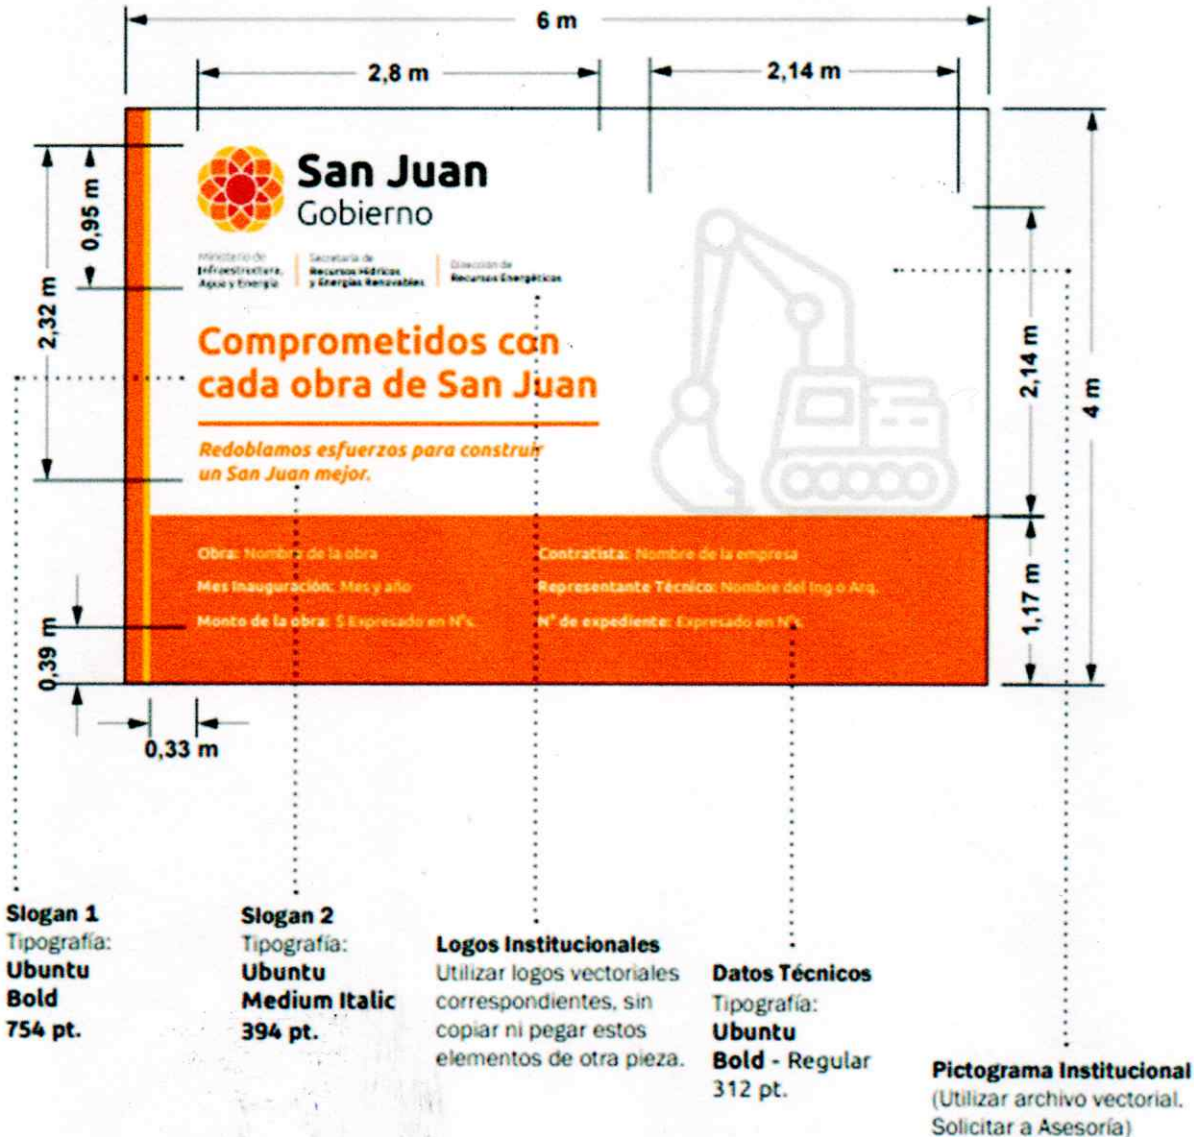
6 m

2,8 m

2,14 m

0,95 m

2,32 m

San Juan
Gobierno

Ministerio de Infraestructura, Agua y Energía

Secretaría de Recursos Hídricos y Energías Renovables

Dirección de Recursos Energéticos

Comprometidos con cada obra de San Juan

Redoblamos esfuerzos para construir un San Juan mejor.

2,14 m

4 m

Obra: Nombre de la obra

Mes inauguración: Mes y año

Monto de la obra: $ Expresado en N°s.

Contratista: Nombre de la empresa

Representante Técnico: Nombre del Ing o Arq.

N° de expediente: Expresado en N°s.

1,17 m

0,39 m

0,33 m

Slogan 1
Tipografía:
Ubuntu
Bold
754 pt.

Slogan 2
Tipografía:
Ubuntu
Medium Italic
394 pt.

Logos Institucionales
Utilizar logos vectoriales correspondientes, sin copiar ni pegar estos elementos de otra pieza.

Datos Técnicos
Tipografía:
Ubuntu
Bold - Regular
312 pt.

Pictograma Institucional
(Utilizar archivo vectorial. Solicitar a Asesoría)